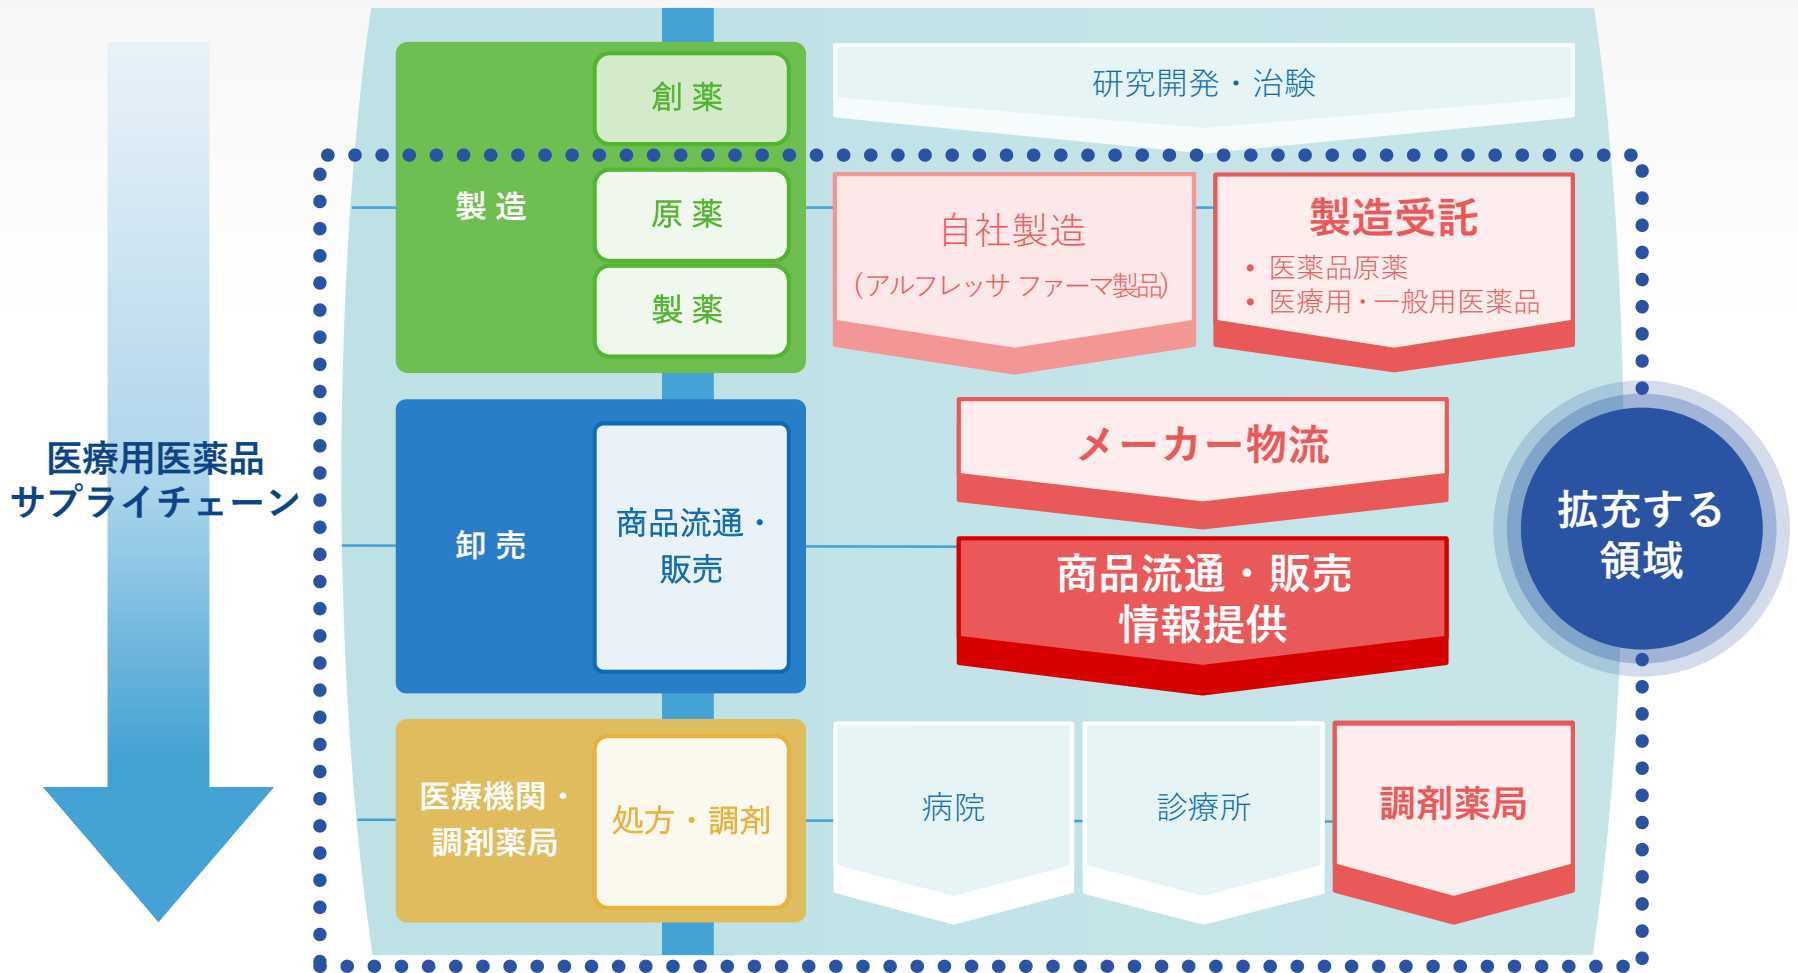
医療用医薬品
サプライチェーン

創 薬

研究開発・治験

製 造

原 薬

製 薬

自社製造
（アルフレッサ ファーマ製品）

製造受託
• 医薬品原薬
• 医療用・一般用医薬品

卸 売

商品流通・
販売

メーカー物流

商品流通・販売
情報提供

拡充する
領域

医療機関・
調剤薬局

処方・調剤

病院

診療所

調剤薬局